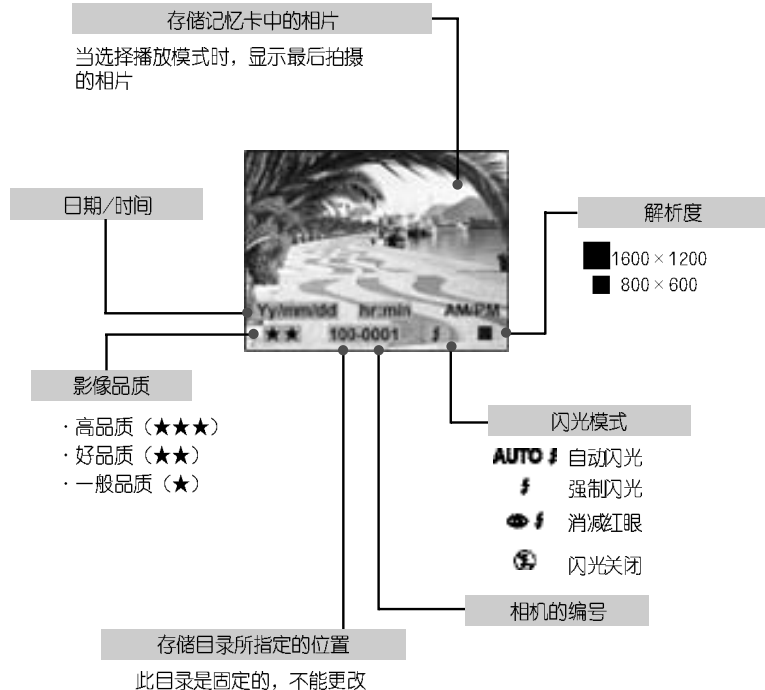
存储记忆卡中的相片

当选择播放模式时，显示最后拍摄的相片

日期/时间

Yy/mm/dd hr:min AM/PM

★★ 100-0001

解析度

1600 × 1200
800 × 600

影像品质

· 高品质（★★★）
· 好品质（★★）
· 一般品质（★）

闪光模式

AUTO 自动闪光
强制闪光
消减红眼
闪光关闭

相机的编号

存储目录所指定的位置

此目录是固定的，不能更改